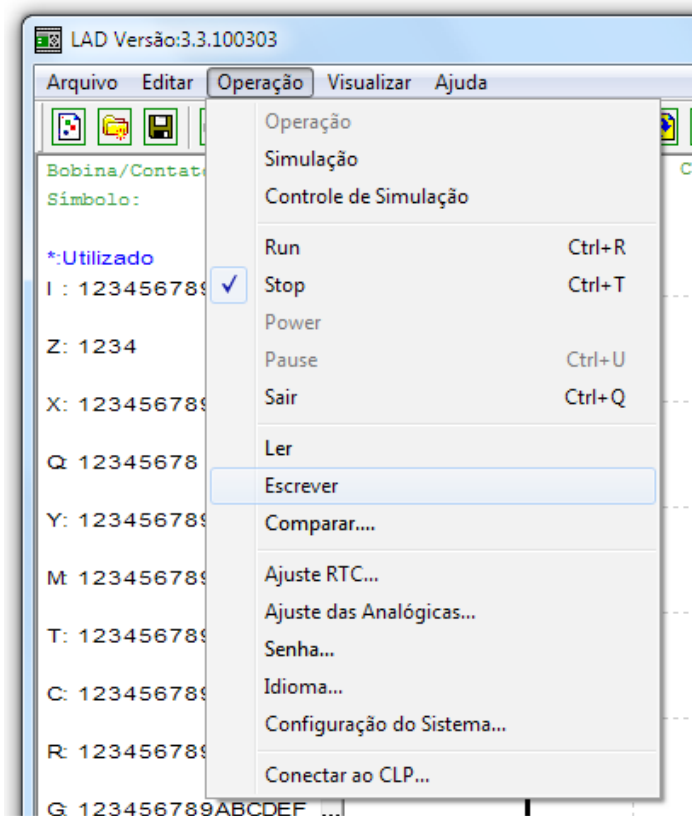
LAD Versão:3.3.100303

Arquivo Editar Operação Visualizar Ajuda

Bobina/Contato
Símbolo:

*:Utilizado
I : 12345678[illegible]

Z: 1234

X: 12345678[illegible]

Q: 12345678

Y: 12345678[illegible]

M: 12345678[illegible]

T: 12345678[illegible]

C: 12345678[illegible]

R: 12345678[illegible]

G: 123456789ABCDEF

Operação
Simulação
Controle de Simulação

Run Ctrl+R
✓ Stop Ctrl+T
Power
Pause Ctrl+U
Sair Ctrl+Q

Ler
Escrever
Comparar....

Ajuste RTC...
Ajuste das Analógicas...
Senha...
Idioma...
Configuração do Sistema...

Conectar ao CLP...